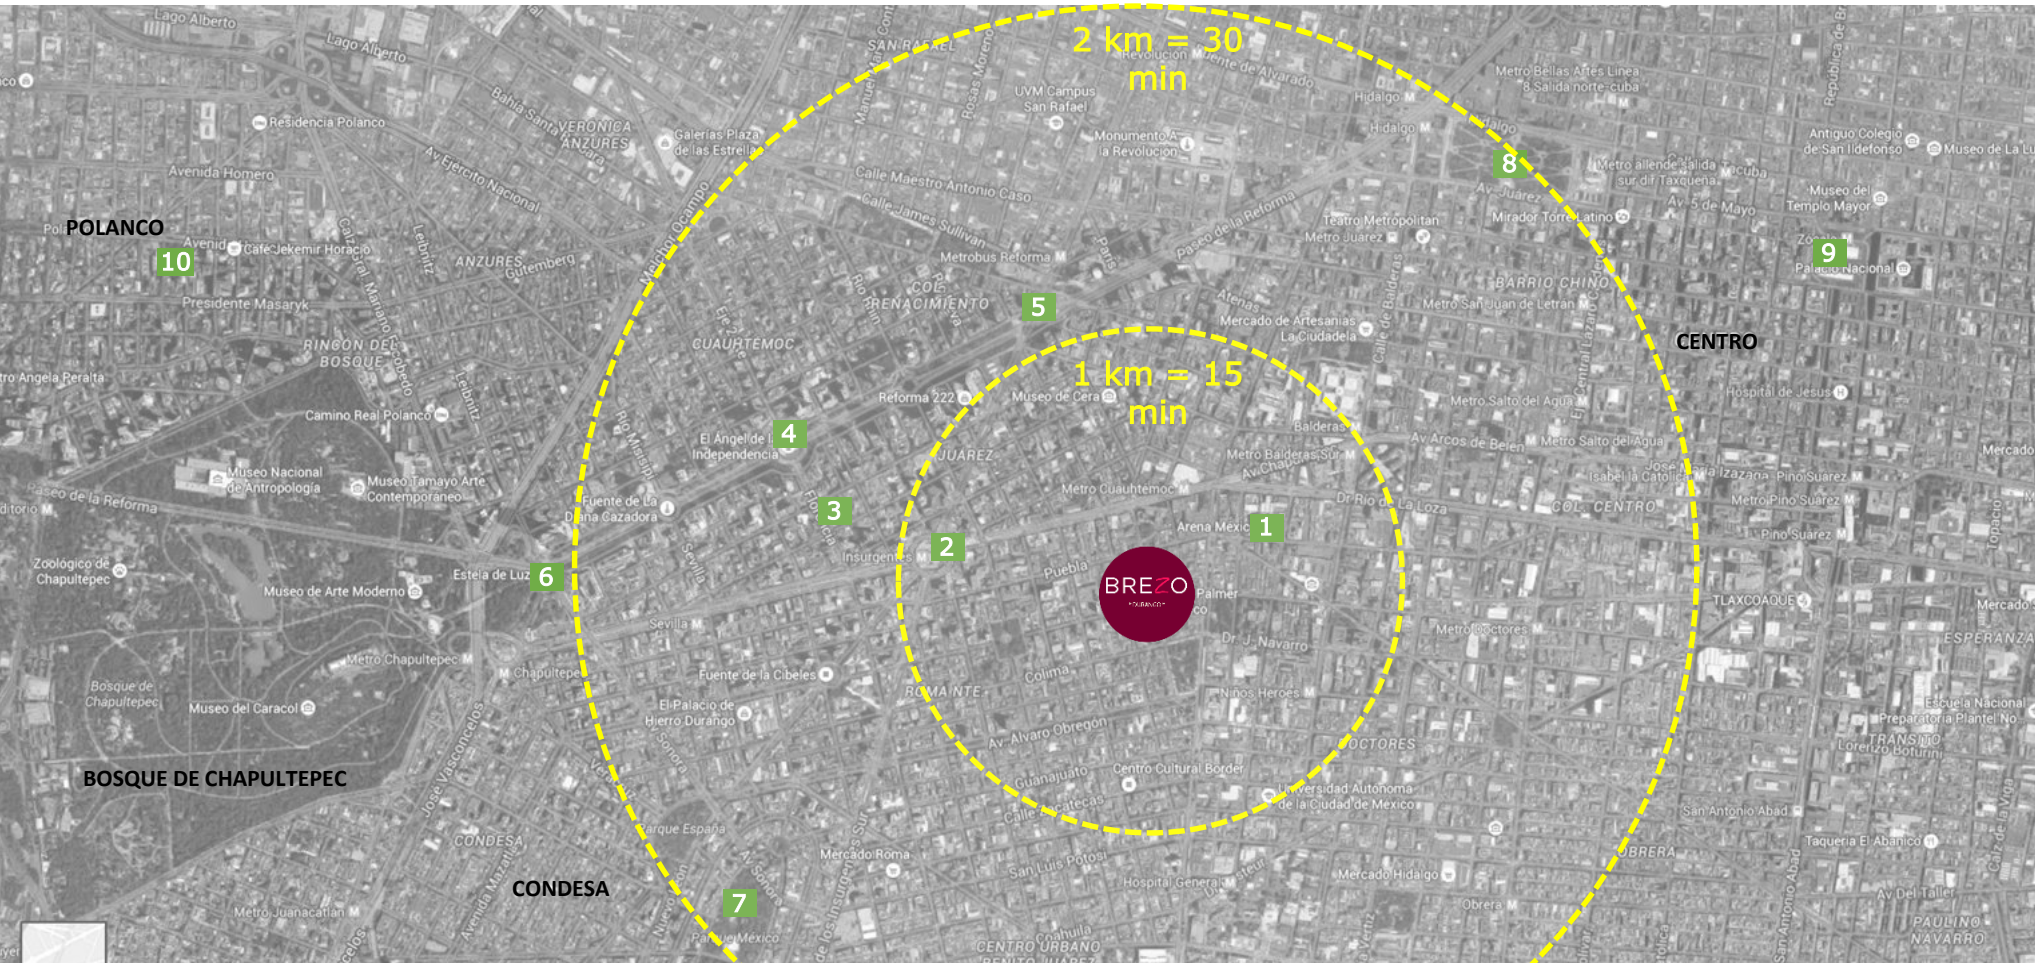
2 km = 30 min

1 km = 15 min

POLANCO

CENTRO

BOSQUE DE CHAPULTEPEC

CONDESA

BREZO
DURANGO

1
2
3
4
5
6
7
8
9
10

Lago Alberto
Residencia Polanco
Avenida Homero
Cafe Jekemir Horacio
Presidente Masaryk
ANZURES
Gutemberg
RINCON DEL BOSQUE
Camino Real Polanco
Museo Nacional de Antropologia
Museo Tamayo Arte Contemporaneo
Paseo de la Reforma
Zoologico de Chapultepec
Museo de Arte Moderno
Estela de Luz
Metro Chapultepec
Bosque de Chapultepec
Museo del Caracol
VERONICA ANZURES
Av. Ejercito Nacional
Bahia Santa
Galerias Plaza de las Estrellas
Melchor Ocampo
SAN RAFAEL
UVM Campus San Rafael
Monumento A la Revolucion
Calle Maestro Antonio Caso
Calle James Sullivan
Metrobus Reforma
COL. RENACIMIENTO
CUAUHTEMOC
Reforma 222
Museo de Cera
El Angel de la Independencia
Fuente de La Diana Cazadora
Insurgentes
Sevilla
Chapultepec
Fuente de la Cibeles
El Palacio de Hierro Durango
Parque España
Mercado Roma
Parque Mexico
JUAREZ
Metro Cuauhtemoc
Puebla
Arena Mexico
Palmer
Dr. J. Navarro
Colima
ROMA NTE.
Av. Alvaro Obregon
Guanajuato
Zacatecas
Centro Cultural Border
Universidad Autonoma de la Ciudad de Mexico
Niños Heroes
DOCTORES
San Luis Potosi
Hospital General
CENTRO URBANO
Paseo de la Reforma
Teatro Metropolitan
Metro Juarez
Atenas
Mercado de Artesanias La Ciudadela
Balderas
Metro Balderas Sur
Av. Chapultepec
Dr. Rio de La Loza
Av. Arcos de Belen
Metro Salto del Agua
Hidalgo
Metro Bellas Artes Linea 8 Salida norte-cuba
Av. Juarez
Mirador Torre Latino
Metro allende salida sur dif Taxqueña
Av. 5 de Mayo
BARRIO CHINO
Metro San Juan de Letran
Hospital de Jesus
Isabel la Catolica
Jose Maria Izazaga
Pino Suarez
Metro Pino Suarez
COL. CENTRO
TLAXCOAQUE
Metro Doctores
Mercado Hidalgo
Obrera
OBRERA
San Antonio Abad
Taqueria El Abanico
Antiguo Colegio de San Ildefonso
Museo de la Luz
Museo del Templo Mayor
Zocalo
Palacio Nacional
Mercado
ESPERANZA
Escuela Nacional Preparatoria Plantel No.
TRANSITO
Lorenzo Boturini
Av. Del Taller
PAULINO NAVARRO
Republica de
Metro Juanacatlan
Avenida Mazatlan
Jose Vasconcelos
Metro Angela Peralta